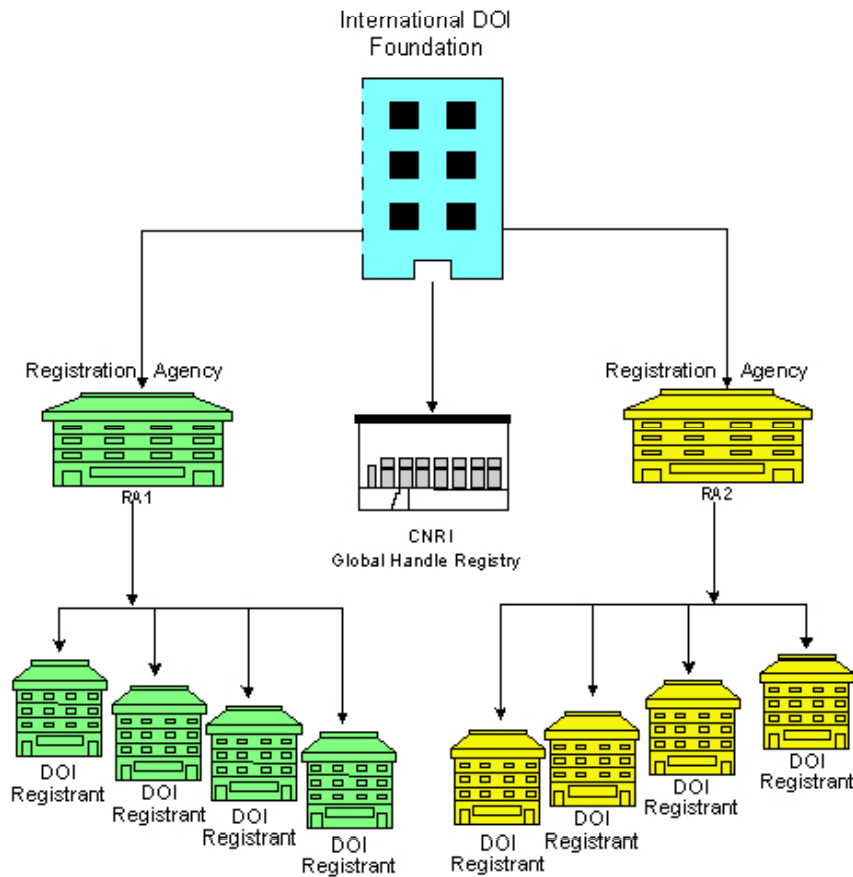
International DOI Foundation

Registration Agency

RA1

CNRI
Global Handle Registry

Registration Agency

RA2

DOI Registrant

DOI Registrant

DOI Registrant

DOI Registrant

DOI Registrant

DOI Registrant

DOI Registrant

DOI Registrant